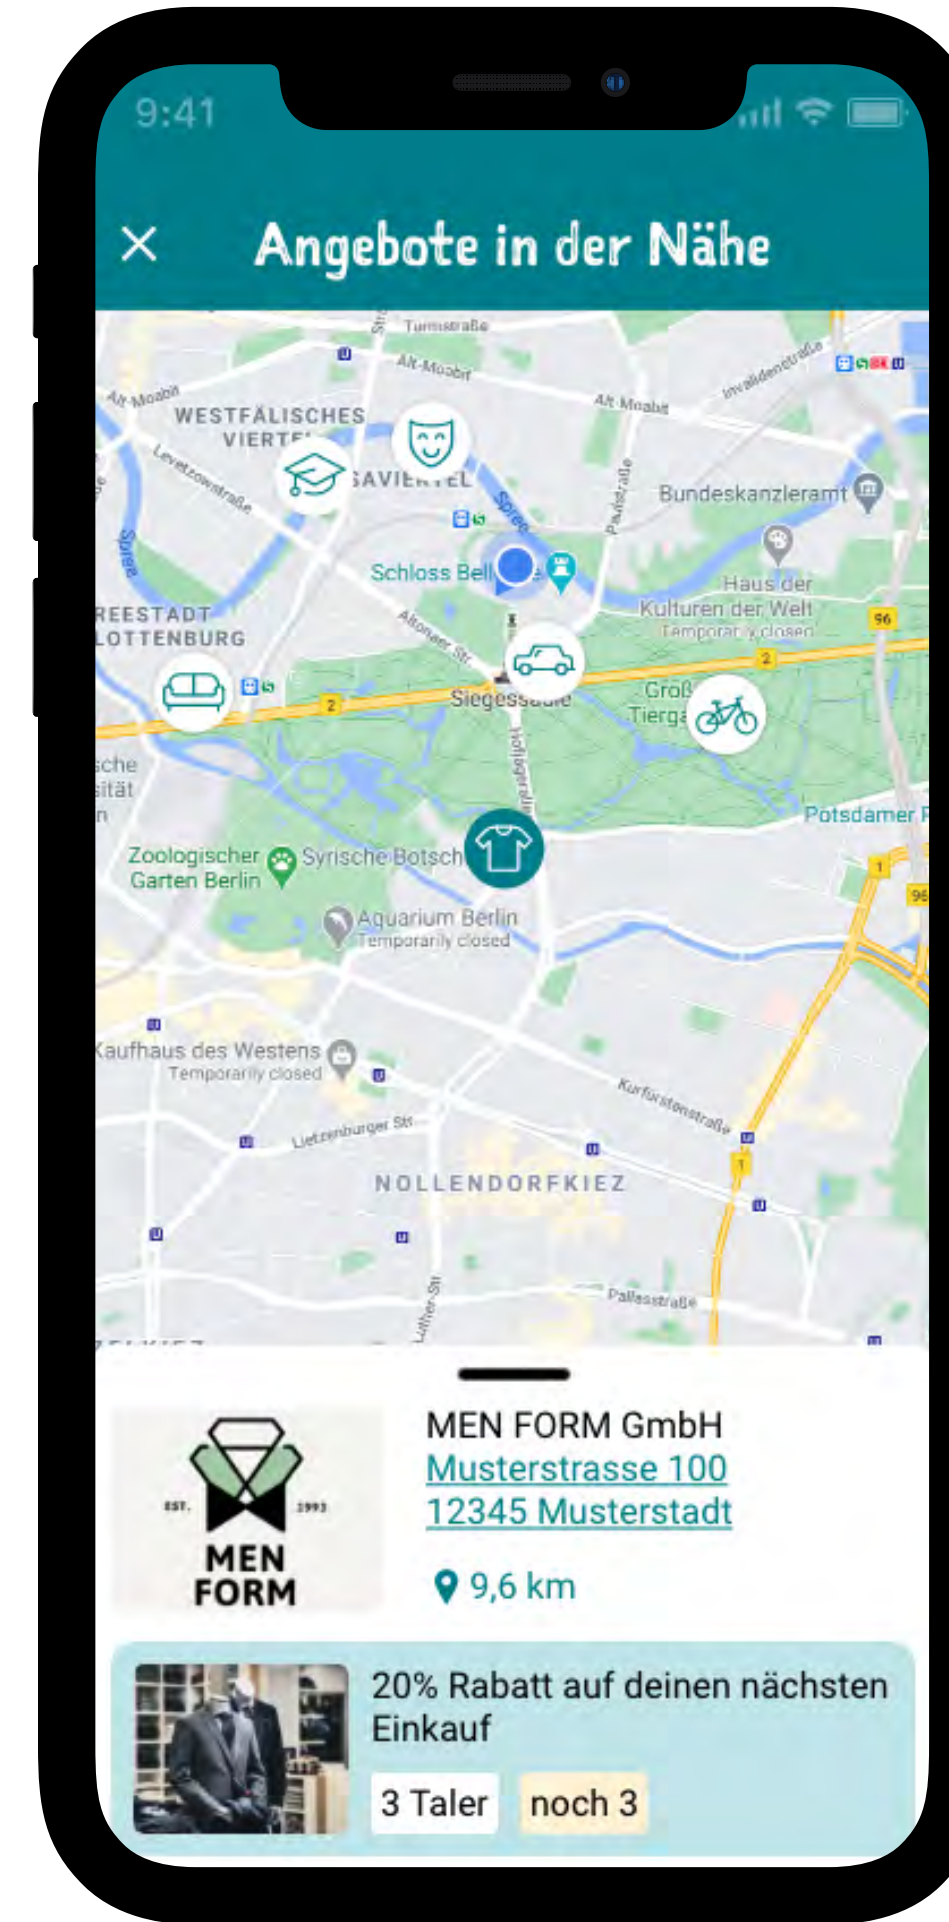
9:41

×

Angebote in der Nähe

Turmstraße
Alt-Moabit
Alt-Moabit
Alt-Moabit
Invalidenstraße
WESTFÄLISCHES VIERTEL
HANSAVIERTEL
Levetzowstraße
Spree
Paulstraße
Bundeskanzleramt
Spree
Schloss Bellevue
Haus der Kulturen der Welt
Temporarily closed
96
REESTADT
LOTTENBURG
Altonaer Str.
2
2
Siegessäule
Großer Tiergarten
Hofjägerallee
Potsdamer Platz
Zoologischer Garten Berlin
Syrische Botschaft
1
96
Aquarium Berlin
Temporarily closed
Kaufhaus des Westens
Temporarily closed
Kurfürstenstraße
Lietzenburger Str.
1
NOLLENDORFKIEZ
Luther-Str.
Pallasstraße

EST. 1993
MEN FORM

MEN FORM GmbH
Musterstrasse 100
12345 Musterstadt

9,6 km

20% Rabatt auf deinen nächsten Einkauf

3 Taler
noch 3